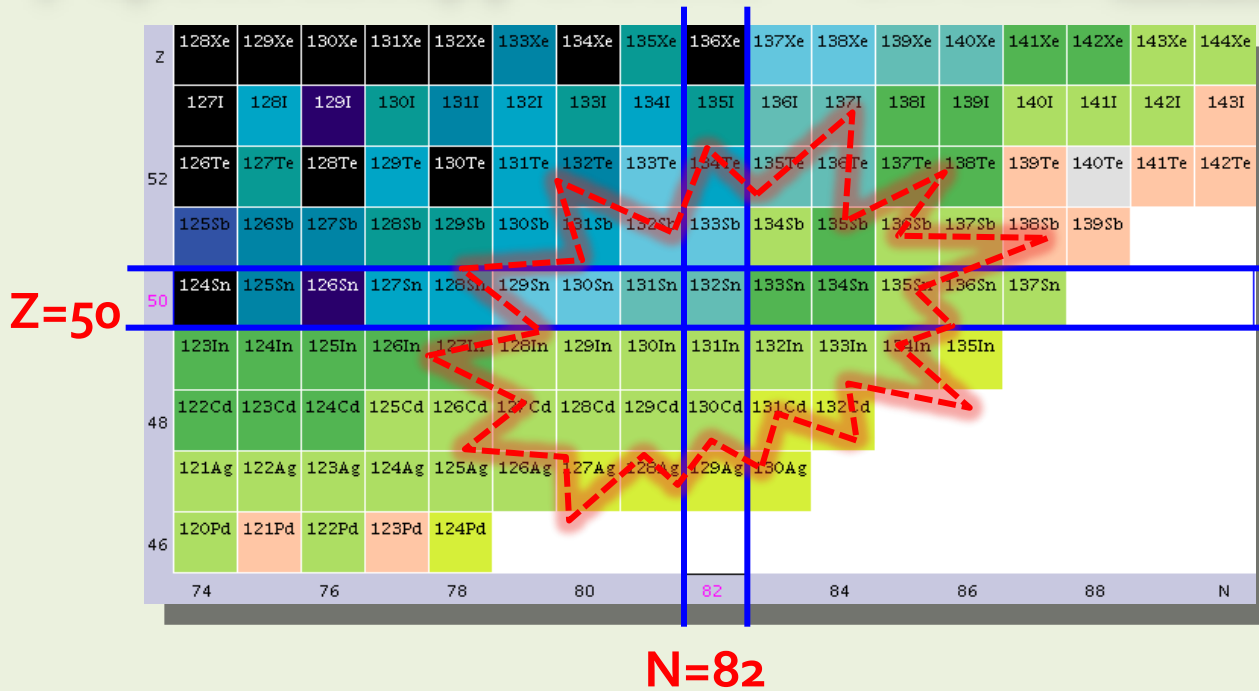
| Z | | | | | | | | | | | | | | | | |
|---|---|---|---|---|---|---|---|---|---|---|---|---|---|---|---|---|
| | 128Xe | 129Xe | 130Xe | 131Xe | 132Xe | 133Xe | 134Xe | 135Xe | 136Xe | 137Xe | 138Xe | 139Xe | 140Xe | 141Xe | 142Xe | 143Xe | 144Xe |
| | 127I | 128I | 129I | 130I | 131I | 132I | 133I | 134I | 135I | 136I | 137I | 138I | 139I | 140I | 141I | 142I | 143I |
| 52 | 126Te | 127Te | 128Te | 129Te | 130Te | 131Te | 132Te | 133Te | 134Te | 135Te | 136Te | 137Te | 138Te | 139Te | 140Te | 141Te | 142Te |
| | 125Sb | 126Sb | 127Sb | 128Sb | 129Sb | 130Sb | 131Sb | 132Sb | 133Sb | 134Sb | 135Sb | 136Sb | 137Sb | 138Sb | 139Sb | | |
| 50 | 124Sn | 125Sn | 126Sn | 127Sn | 128Sn | 129Sn | 130Sn | 131Sn | 132Sn | 133Sn | 134Sn | 135Sn | 136Sn | 137Sn | | | |
| | 123In | 124In | 125In | 126In | 127In | 128In | 129In | 130In | 131In | 132In | 133In | 134In | 135In | | | | |
| 48 | 122Cd | 123Cd | 124Cd | 125Cd | 126Cd | 127Cd | 128Cd | 129Cd | 130Cd | 131Cd | 132Cd | | | | | | |
| | 121Ag | 122Ag | 123Ag | 124Ag | 125Ag | 126Ag | 127Ag | 128Ag | 129Ag | 130Ag | | | | | | | |
| 46 | 120Pd | 121Pd | 122Pd | 123Pd | 124Pd | | | | | | | | | | | | |
| | 74 | | 76 | | 78 | | 80 | | 82 | | 84 | | 86 | | 88 | | N |

Z=50

N=82